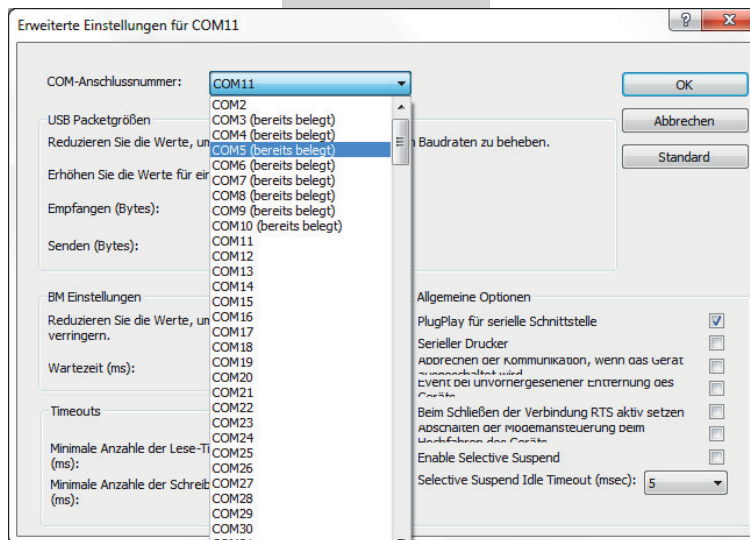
Erweiterte Einstellungen für COM11

?

X

COM-Anschlussnummer:

COM11

OK

Abbrechen

Standard

USB Packetgrößen

Reduzieren Sie die Werte, um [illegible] Baudraten zu beheben.

Erhöhen Sie die Werte für ei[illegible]

Empfangen (Bytes):

Senden (Bytes):

COM2
COM3 (bereits belegt)
COM4 (bereits belegt)
COM5 (bereits belegt)
COM6 (bereits belegt)
COM7 (bereits belegt)
COM8 (bereits belegt)
COM9 (bereits belegt)
COM10 (bereits belegt)
COM11
COM12
COM13
COM14
COM15
COM16
COM17
COM18
COM19
COM20
COM21
COM22
COM23
COM24
COM25
COM26
COM27
COM28
COM29
COM30

BM Einstellungen

Reduzieren Sie die Werte, u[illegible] verringern.

Wartezeit (ms):

Timeouts

Minimale Anzahle der Lese-Ti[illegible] (ms):

Minimale Anzahle der Schreib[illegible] (ms):

Allgemeine Optionen

PlugPlay für serielle Schnittstelle

Serieller Drucker

Abbrechen der Kommunikation, wenn das Gerät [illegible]

Event bei unvorhergesehener Entfernung des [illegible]

Beim Schließen der Verbindung RTS aktiv setzen

Abschalten der Modemansteuerung beim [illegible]

Enable Selective Suspend

Selective Suspend Idle Timeout (msec):

5